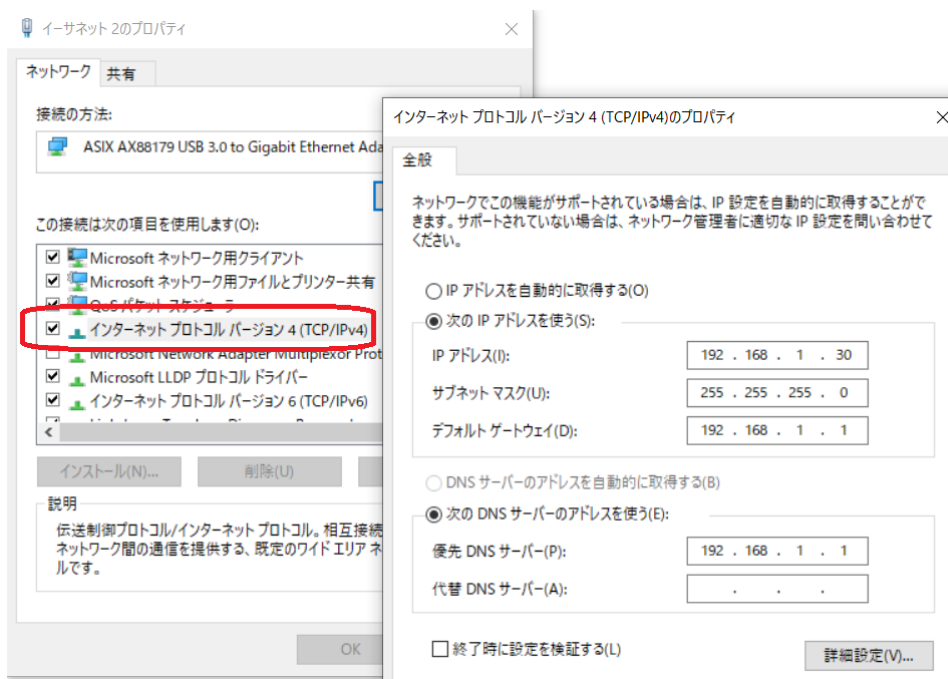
イーサネット 2のプロパティ

ネットワーク 共有

接続の方法:

ASIX AX88179 USB 3.0 to Gigabit Ethernet Ada

この接続は次の項目を使用します(O):

☑ Microsoft ネットワーク用クライアント
☑ Microsoft ネットワーク用ファイルとプリンター共有
☑ QoS パケット スケジューラ
☑ インターネット プロトコル バージョン 4 (TCP/IPv4)
Microsoft Network Adapter Multiplexor Prot
☑ Microsoft LLDP プロトコル ドライバー
☑ インターネット プロトコル バージョン 6 (TCP/IPv6)

インストール(N)... 削除(U)

説明
伝送制御プロトコル/インターネット プロトコル。相互接続 ネットワーク間の通信を提供する、既定のワイド エリア ネ ルです。

OK

インターネット プロトコル バージョン 4 (TCP/IPv4)のプロパティ

全般

ネットワークでこの機能がサポートされている場合は、IP 設定を自動的に取得することができます。サポートされていない場合は、ネットワーク管理者に適切な IP 設定を問い合わせてください。

○ IP アドレスを自動的に取得する(O)
◉ 次の IP アドレスを使う(S):

| | |
|---|---|
| IP アドレス(I): | 192 . 168 . 1 . 30 |
| サブネット マスク(U): | 255 . 255 . 255 . 0 |
| デフォルト ゲートウェイ(D): | 192 . 168 . 1 . 1 |

○ DNS サーバーのアドレスを自動的に取得する(B)
◉ 次の DNS サーバーのアドレスを使う(E):

| | |
|---|---|
| 優先 DNS サーバー(P): | 192 . 168 . 1 . 1 |
| 代替 DNS サーバー(A): | . . . |

☐ 終了時に設定を検証する(L)

詳細設定(V)...